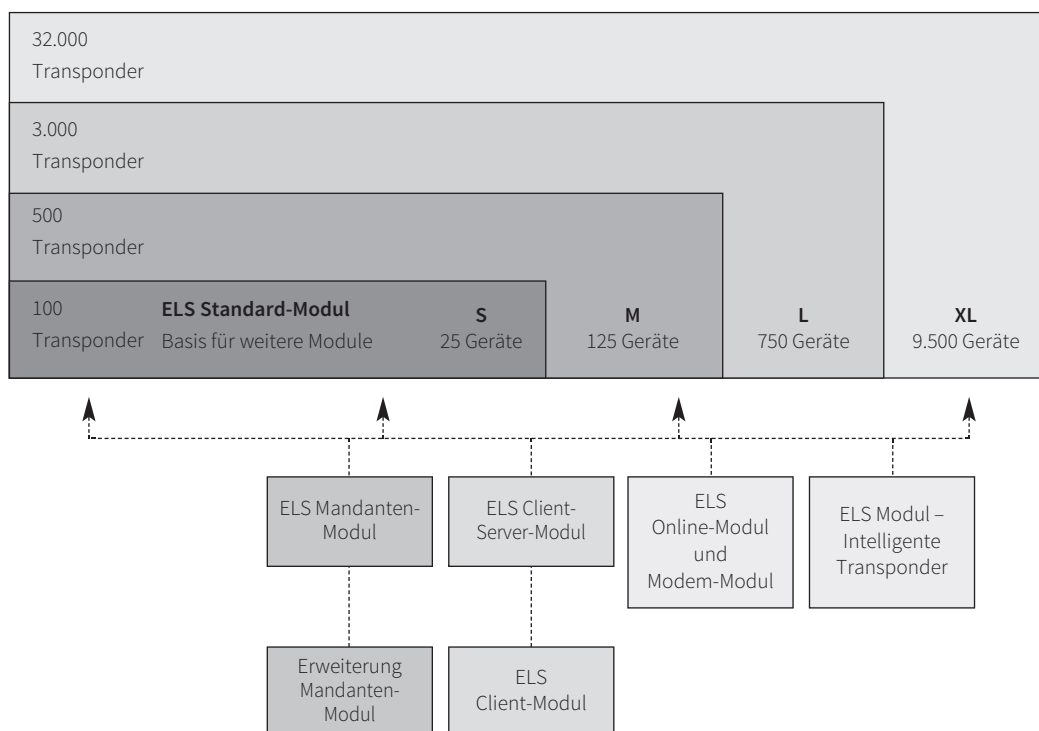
32.000
Transponder

3.000
Transponder

500
Transponder

100
Transponder

**ELS Standard-Modul**
Basis für weitere Module

**S**
25 Geräte

**M**
125 Geräte

**L**
750 Geräte

**XL**
9.500 Geräte

ELS Mandanten-Modul

ELS Client-Server-Modul

ELS Online-Modul und Modem-Modul

ELS Modul – Intelligente Transponder

Erweiterung Mandanten-Modul

ELS Client-Modul